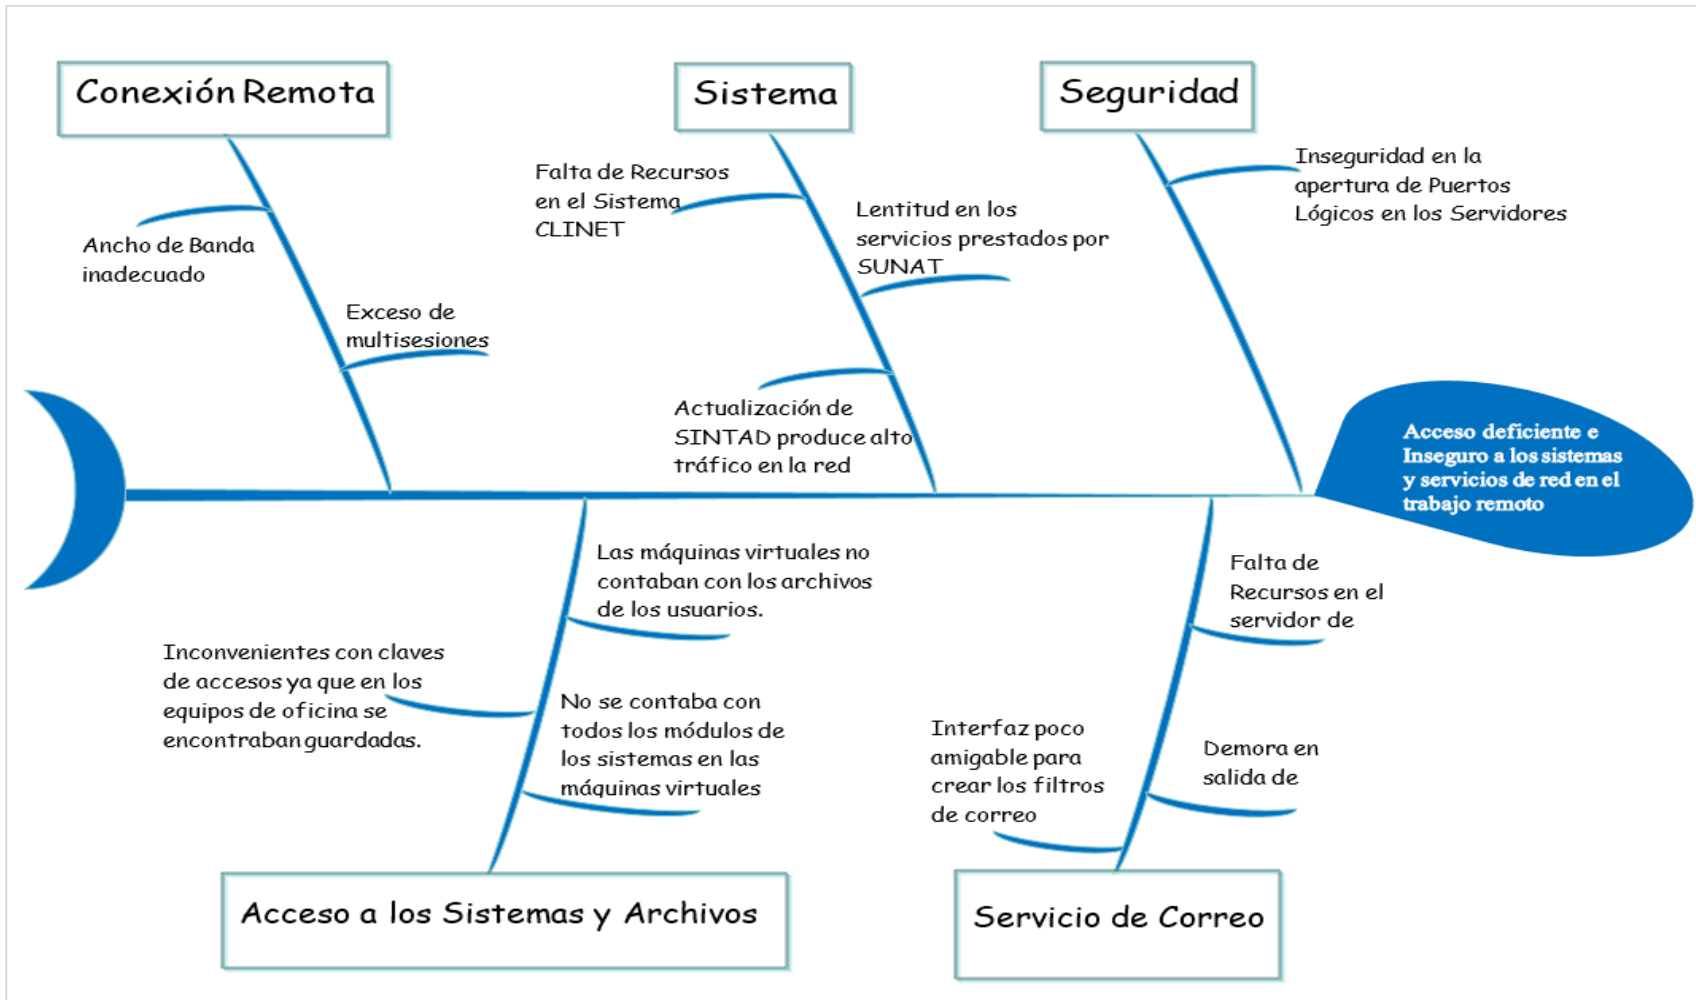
Conexión Remota

Sistema

Seguridad

Ancho de Banda inadecuado

Exceso de multisesiones

Falta de Recursos en el Sistema CLINET

Lentitud en los servicios prestados por SUNAT

Actualización de SINTAD produce alto tráfico en la red

Inseguridad en la apertura de Puertos Lógicos en los Servidores

Acceso deficiente e Inseguro a los sistemas y servicios de red en el trabajo remoto

Las máquinas virtuales no contaban con los archivos de los usuarios.

Inconvenientes con claves de accesos ya que en los equipos de oficina se encontraban guardadas.

No se contaba con todos los módulos de los sistemas en las máquinas virtuales

Falta de Recursos en el servidor de

Interfaz poco amigable para crear los filtros de correo

Demora en salida de

Acceso a los Sistemas y Archivos

Servicio de Correo